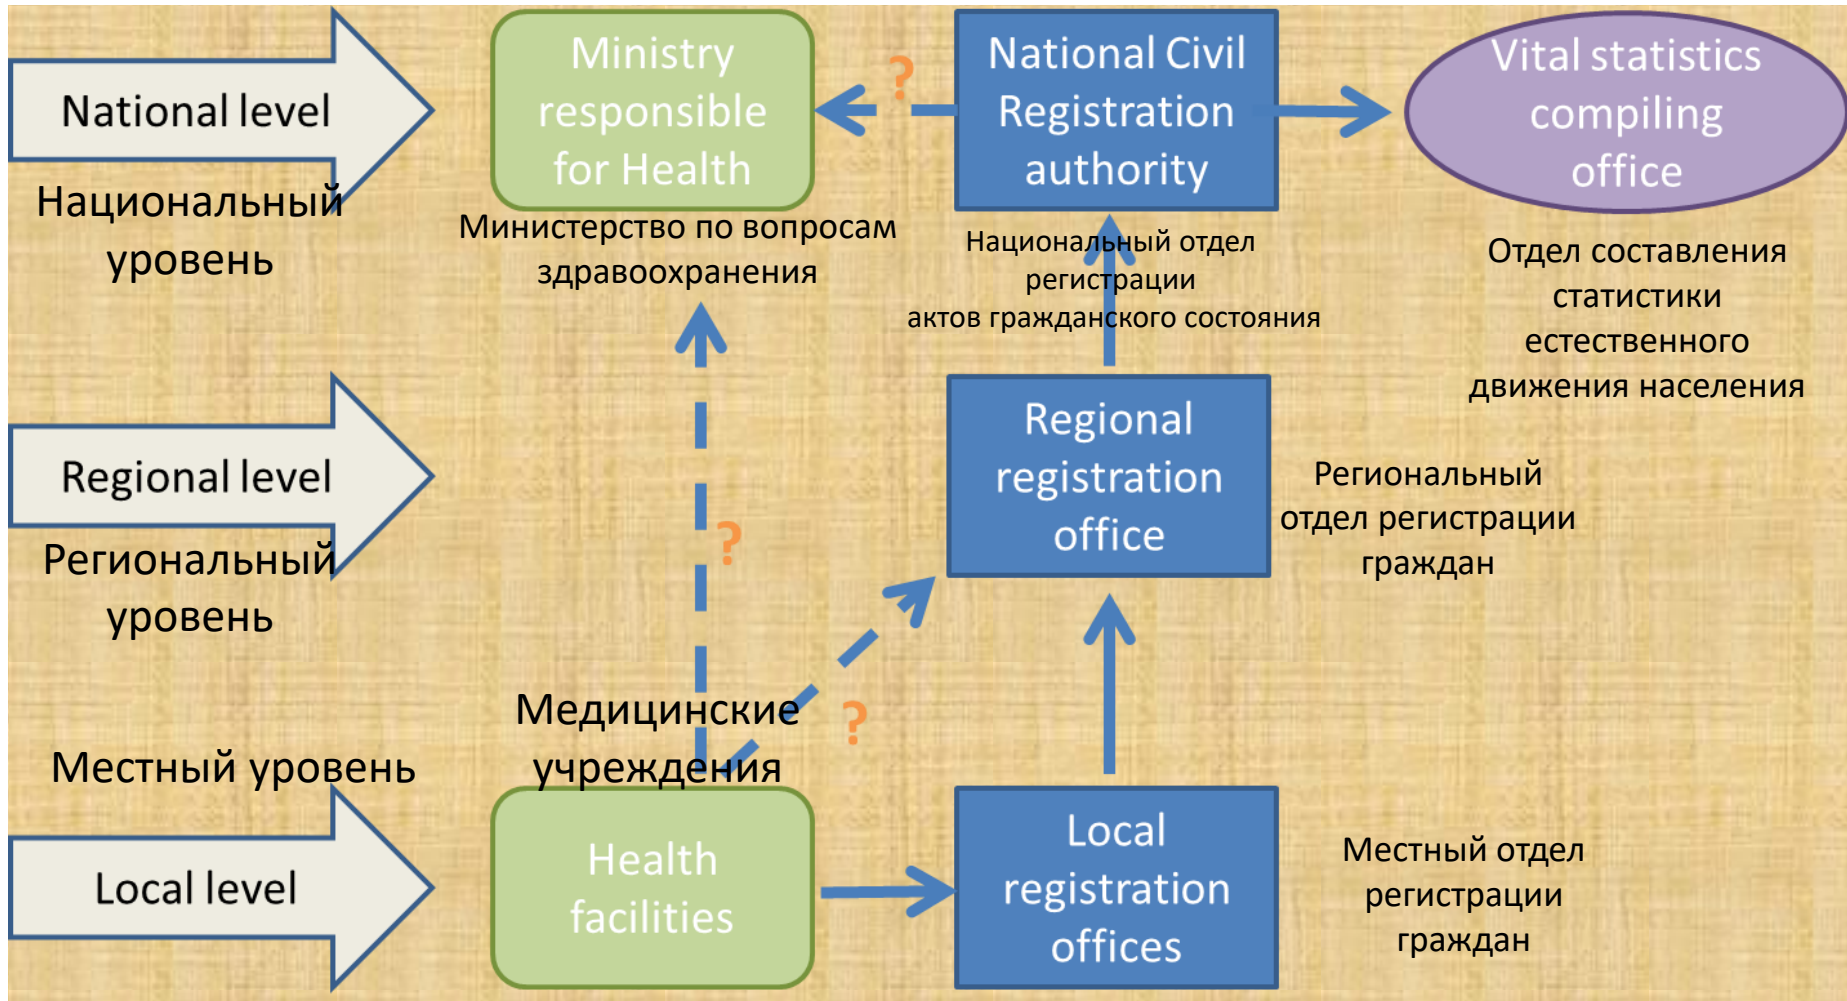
National level

Национальный уровень

Ministry responsible for Health

Министерство по вопросам здравоохранения

?

National Civil Registration authority

Национальный отдел регистрации актов гражданского состояния

Vital statistics compiling office

Отдел составления статистики естественного движения населения

Regional level

Региональный уровень

?

Regional registration office

Региональный отдел регистрации граждан

Медицинские учреждения

?

Местный уровень

Local level

Health facilities

Local registration offices

Местный отдел регистрации граждан